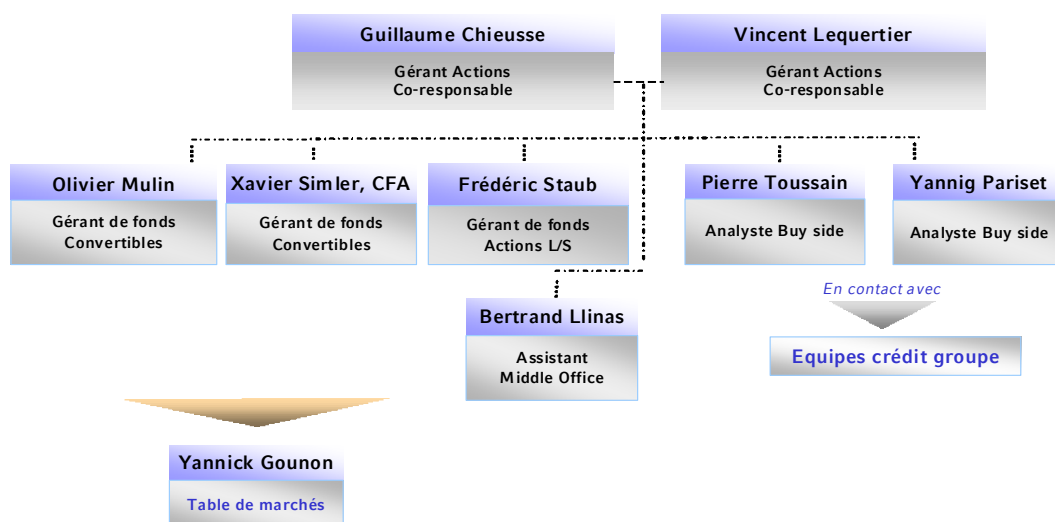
Guillaume Chieusse
Gérant Actions
Co-responsable

Vincent Lequertier
Gérant Actions
Co-responsable

Olivier Mulin
Gérant de fonds
Convertibles

Xavier Simler, CFA
Gérant de fonds
Convertibles

Frédéric Staub
Gérant de fonds
Actions L/S

Pierre Toussain
Analyste Buy side

Yannig Pariset
Analyste Buy side

En contact avec

Equipes crédit groupe

Bertrand Llinas
Assistant
Middle Office

Yannick Gounon
Table de marchés